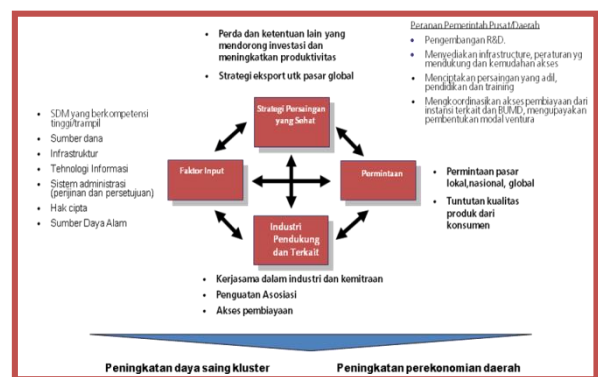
- Perda dan ketentuan lain yang mendorong investasi dan meningkatkan produktivitas
- Strategi eksport utk pasar global

Peranan Pemerintah Pusat/Daerah
- Pengembangan R&D.
- Menyediakan infrastructure, peraturan yg mendukung dan kemudahan akses
- Menciptakan persaingan yang adil, pendidikan dan training
- Mengkoordinasikan akses pembiayaan dari instansi terkait dan BUMD, mengupayakan pembentukan modal ventura

- SDM yang berkompetensi tinggi/trampil
- Sumber dana
- Infrastruktur
- Tehnologi Informasi
- Sistem administrasi (perijinan dan persetujuan)
- Hak cipta
- Sumber Daya Alam

Strategi Persaingan yang Sehat

Faktor Input

Permintaan

Industri Pendukung dan Terkait

- Permintaan pasar lokal,nasional, global
- Tuntutan kualitas produk dari konsumen

- Kerjasama dalam industri dan kemitraan
- Penguatan Asosiasi
- Akses pembiayaan

Peningkatan daya saing kluster

Peningkatan perekonomian daerah